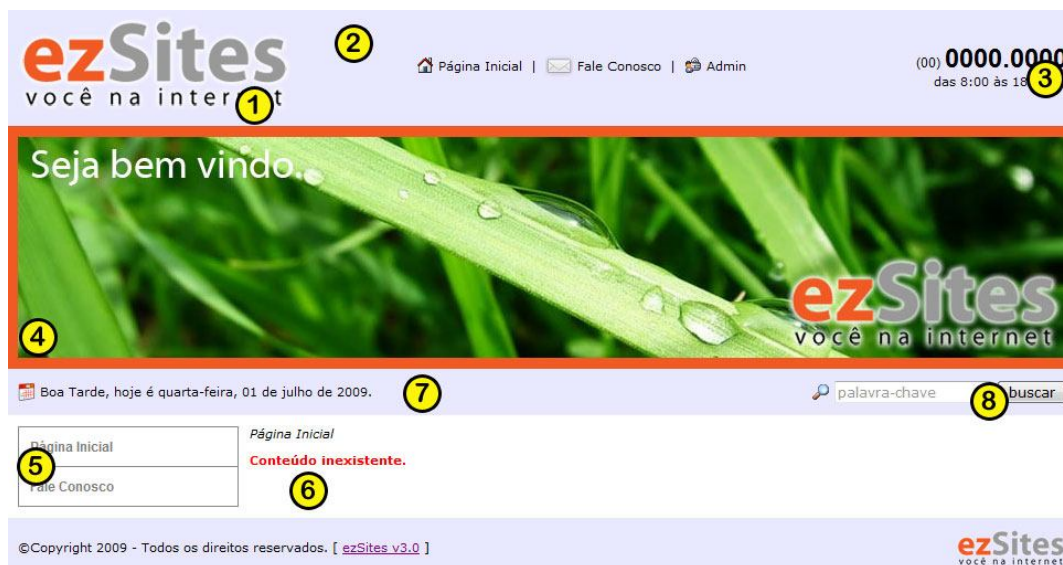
ezSites
você na inter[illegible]t
1
2
Página Inicial | Fale Conosco | Admin
(00) 0000.000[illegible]
das 8:00 às 18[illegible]
3
Seja bem vindo.
ezSites
você na internet
4
Boa Tarde, hoje é quarta-feira, 01 de julho de 2009.
7
palavra-chave
buscar
8
Página Inicial
Fale Conosco
5
Página Inicial
Conteúdo inexistente.
6
©Copyright 2009 - Todos os direitos reservados. [ ezSites v3.0 ]
ezSites
você na internet